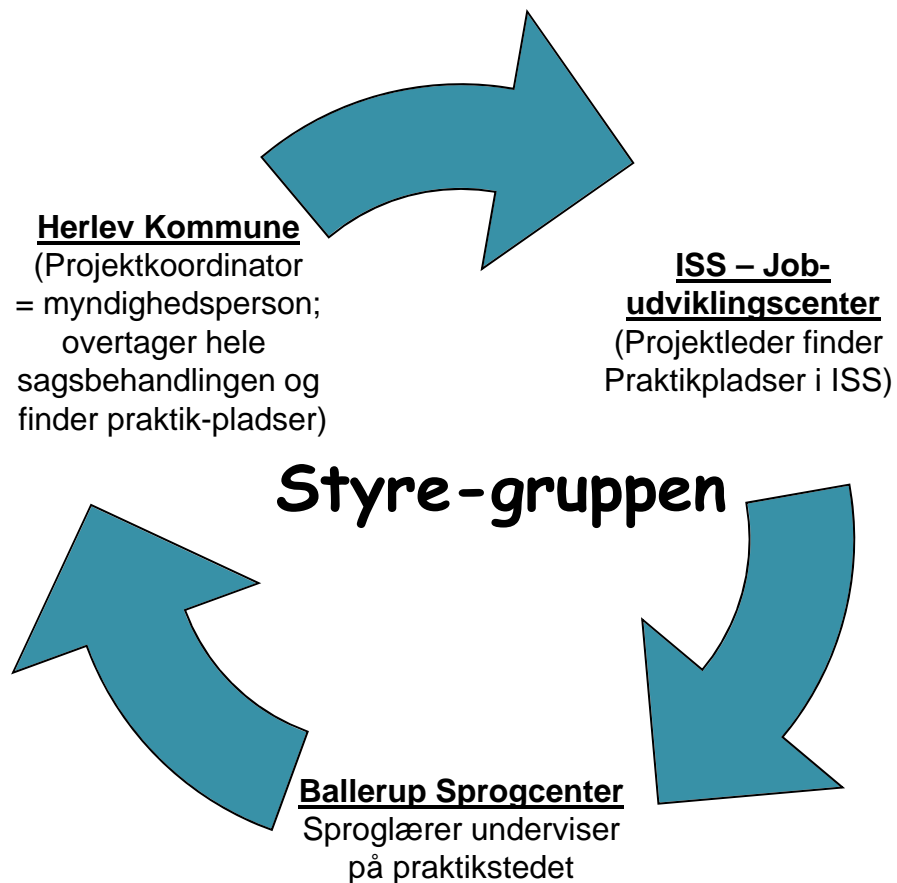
Herlev Kommune
(Projektkoordinator = myndighedsperson; overtager hele sagsbehandlingen og finder praktik-pladser)

ISS – Job-udviklingscenter
(Projektleder finder Praktikpladser i ISS)

Styre-gruppen

Ballerup Sprogcenter
Sproglærer underviser på praktikstedet